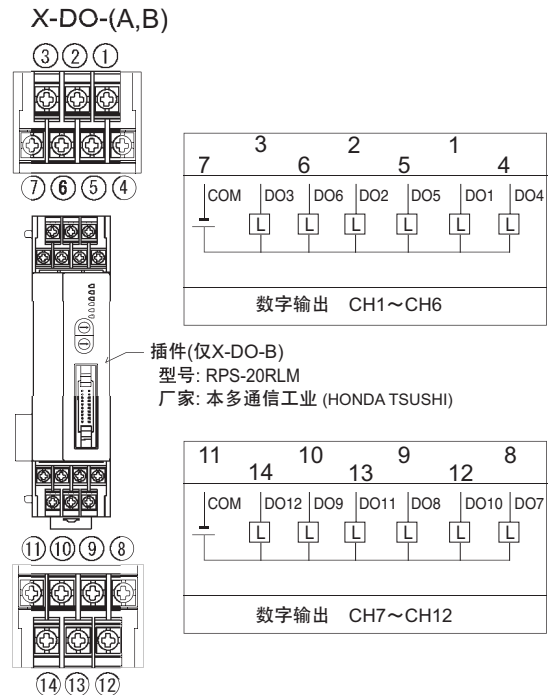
X-DO-(A,B)

③②①

⑦⑥⑤④

插件(仅X-DO-B)
型号: RPS-20RLM
厂家: 本多通信工业 (HONDA TSUSHI)

⑪⑩⑨⑧

⑭⑬⑫

3 2 1
7 6 5 4
COM DO3 DO6 DO2 DO5 DO1 DO4
L L L L L L
数字输出 CH1～CH6

11 10 9 8
14 13 12
COM DO12 DO9 DO11 DO8 DO10 DO7
L L L L L L
数字输出 CH7～CH12